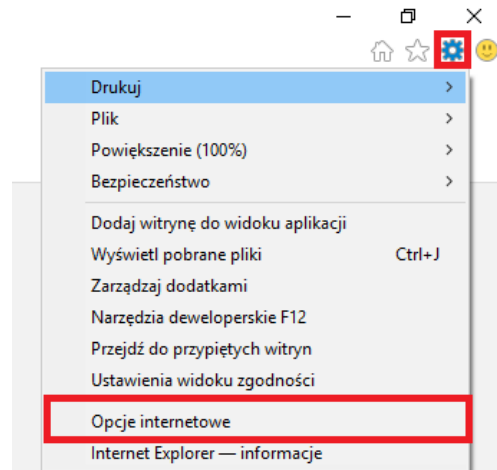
Drukuj >
Plik >
Powiększenie (100%) >
Bezpieczeństwo >

Dodaj witrynę do widoku aplikacji
Wyświetl pobrane pliki Ctrl+J
Zarządzaj dodatkami
Narzędzia deweloperskie F12
Przejdź do przypiętych witryn
Ustawienia widoku zgodności

Opcje internetowe
Internet Explorer — informacje